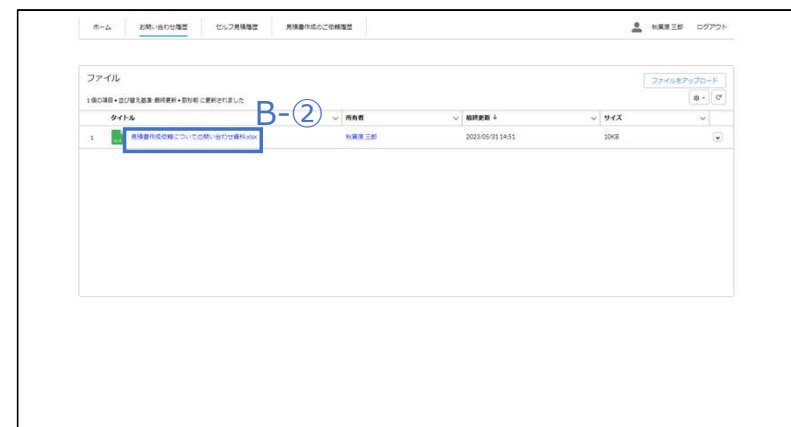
ホーム　お問い合わせ履歴　セルフ見積履歴　見積書作成のご依頼履歴　秋葉原 三郎　ログアウト

ファイル

ファイルをアップロード

1 個の項目 • 並び替え基準: 最終更新 • 数秒前 に更新されました

B-②

| | タイトル | 所有者 | 最終更新 ↓ | サイズ |
|---|---|---|---|---|
| 1 | 見積書作成依頼についての問い合わせ資料.xlsx | 秋葉原 三郎 | 2023/05/31 14:51 | 10KB |